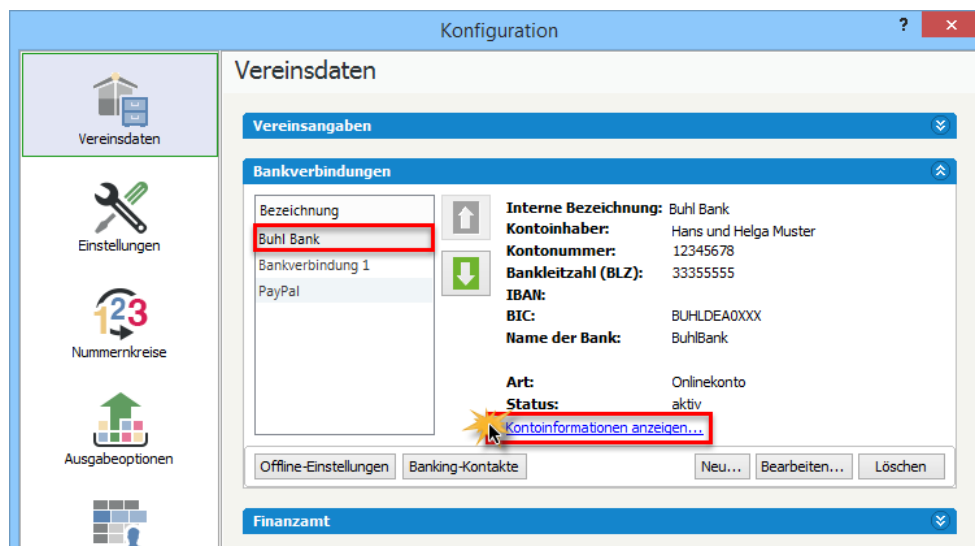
Konfiguration

? ×

Vereinsdaten

Einstellungen

123

Nummernkreise

Ausgabeoptionen

Vereinsdaten

Vereinsangaben

Bankverbindungen

Bezeichnung
Buhl Bank
Bankverbindung 1
PayPal

Interne Bezeichnung: Buhl Bank
Kontoinhaber: Hans und Helga Muster
Kontonummer: 12345678
Bankleitzahl (BLZ): 33355555
IBAN:
BIC: BUHLDEA0XXX
Name der Bank: BuhlBank

Art: Onlinekonto
Status: aktiv
Kontoinformationen anzeigen...

Offline-Einstellungen
Banking-Kontakte
Neu...
Bearbeiten...
Löschen

Finanzamt